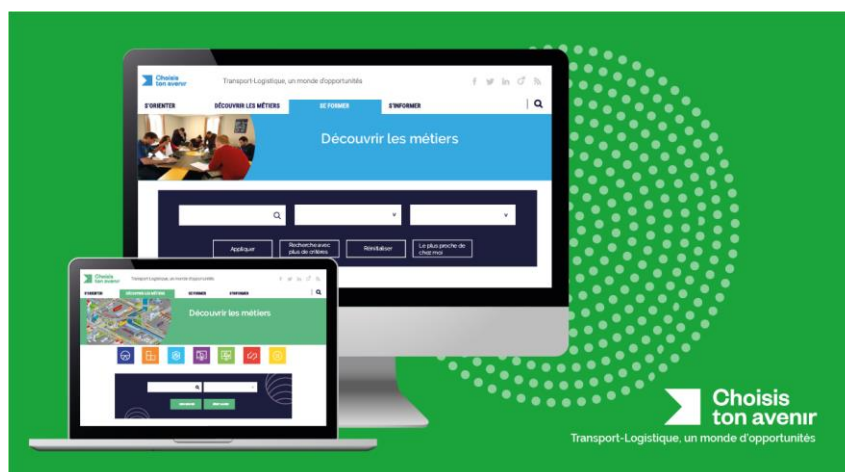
Choisis ton avenir

Transport-Logistique, un monde d'opportunités

S'ORIENTER DÉCOUVRIR LES MÉTIERS SE FORMER S'INFORMER

Découvrir les métiers

Appliquer Recherche avec plus de critères Réinitialiser Le plus proche de chez moi

Choisis ton avenir

Transport-Logistique, un monde d'opportunités

S'ORIENTER DÉCOUVRIR LES MÉTIERS SE FORMER S'INFORMER

Découvrir les métiers

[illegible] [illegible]

Choisis ton avenir

Transport-Logistique, un monde d'opportunités